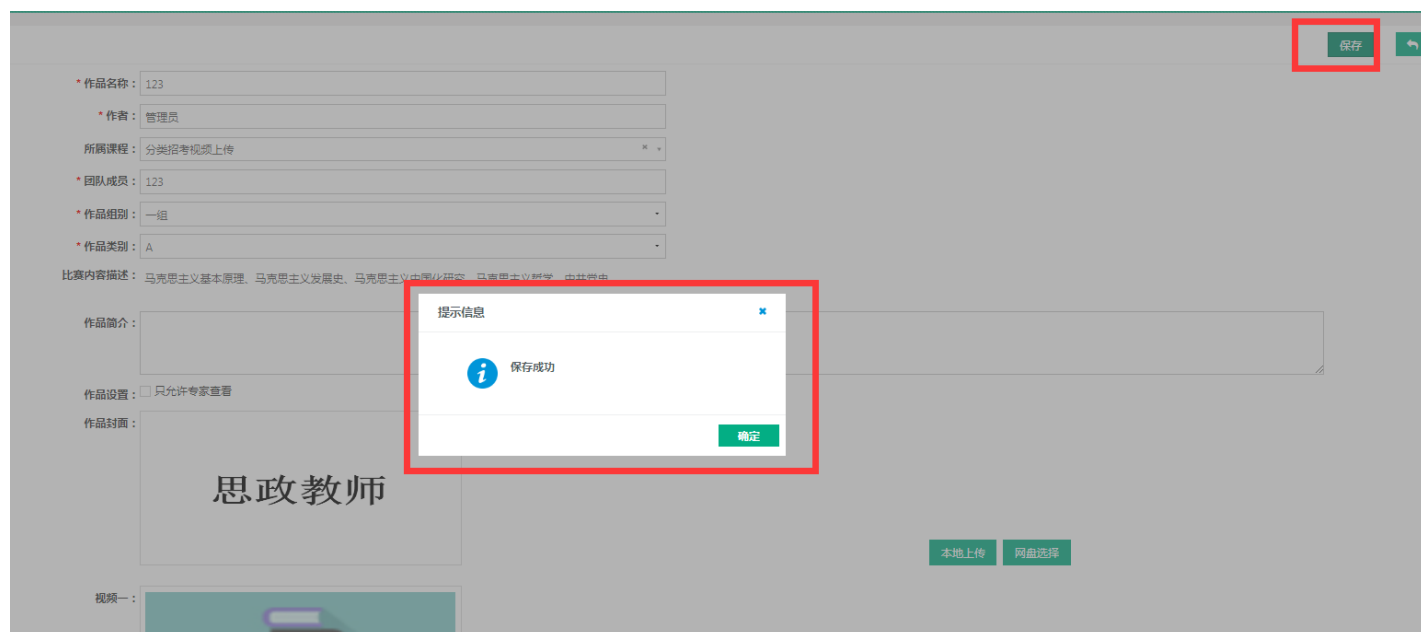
保存

* 作品名称： 123

* 作者： 管理员

所属课程： 分类招考视频上传

* 团队成员： 123

* 作品组别： 一组

* 作品类别： A

比赛内容描述： 马克思主义基本原理、马克思主义发展史、马克思主义中国化研究、马克思主义哲学、中共党史

作品简介：

作品设置： 只允许专家查看

作品封面：

思政教师

本地上传 网盘选择

视频一：

提示信息 ×

保存成功

确定